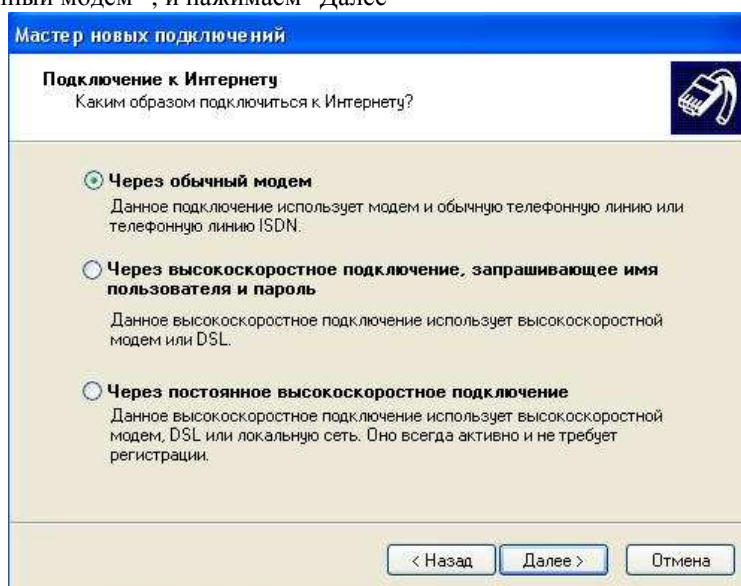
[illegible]ный модем", и нажимаем "Далее"

Мастер новых подключений

Подключение к Интернету
Каким образом подключиться к Интернету?

Через обычный модем
Данное подключение использует модем и обычную телефонную линию или телефонную линию ISDN.

Через высокоскоростное подключение, запрашивающее имя пользователя и пароль
Данное высокоскоростное подключение использует высокоскоростной модем или DSL.

Через постоянное высокоскоростное подключение
Данное высокоскоростное подключение использует высокоскоростной модем, DSL или локальную сеть. Оно всегда активно и не требует регистрации.

< Назад
Далее >
Отмена